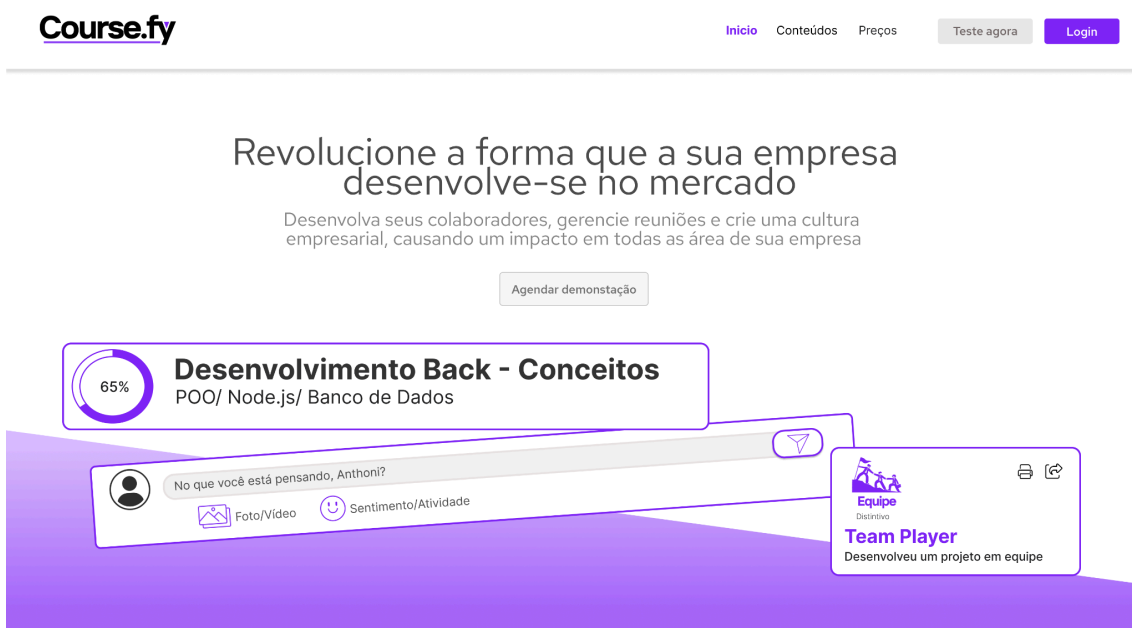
Course.fy

Inicio Conteúdos Preços Teste agora Login

Revolucione a forma que a sua empresa desenvolve-se no mercado

Desenvolva seus colaboradores, gerencie reuniões e crie uma cultura empresarial, causando um impacto em todas as área de sua empresa

Agendar demonstação

65%

Desenvolvimento Back - Conceitos

POO/ Node.js/ Banco de Dados

No que você está pensando, Anthoni?

Foto/Vídeo

Sentimento/Atividade

Equipe

Distintivo

Team Player

Desenvolveu um projeto em equipe